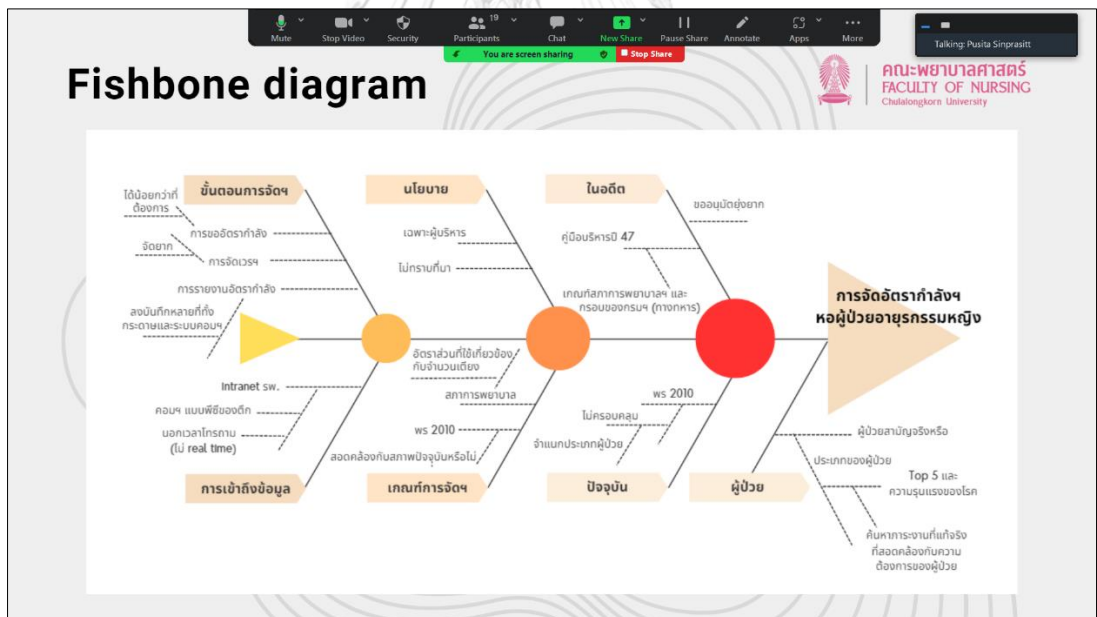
Mute Stop Video Security 19 Participants Chat New Share Pause Share Annotate Apps More

You are screen sharing Stop Share

Talking: Pusita Sinprasitt

Fishbone diagram

คณะพยาบาลศาสตร์
FACULTY OF NURSING
Chulalongkorn University

ขั้นตอนการจัดฯ

ได้น้อยกว่าที่ต้องการ

การขออัตรากำลัง

จัดยาก

การจัดเวรฯ

การรายงานอัตรากำลัง

ลงบันทึกหลายที่ทั้งกระดาษและระบบคอมฯ

นโยบาย

เฉพาะผู้บริหาร

ไม่ทราบที่มา

ในอดีต

ขออนุมัติยุ่งยาก

คู่มือบริหารปี 47

เกณฑ์สภาการพยาบาลฯ และกรอบของกรมฯ (ทางทหาร)

การจัดอัตรากำลังฯ หอผู้ป่วยอายุรกรรมหญิง

อัตราส่วนที่ใช้เกี่ยวข้องกับจำนวนเตียง

สภาการพยาบาล

พรร 2010

สอดคล้องกับสภาพปัจจุบันหรือไม่

เกณฑ์การจัดฯ

Intranet รพ.

คอมฯ แบบพีซีของตึก

นอกเวลาไกรทาม (ไม่ real time)

การเข้าถึงข้อมูล

พรร 2010

ไม่ครอบคลุม

จำแนกประเภทผู้ป่วย

ปัจจุบัน

ผู้ป่วย

ผู้ป่วยสามัญจริงหรือ

ประเภทของผู้ป่วย

Top 5 และความรุนแรงของโรค

ค้นหาภาระงานที่แท้จริงที่สอดคล้องกับความต้องการของผู้ป่วย